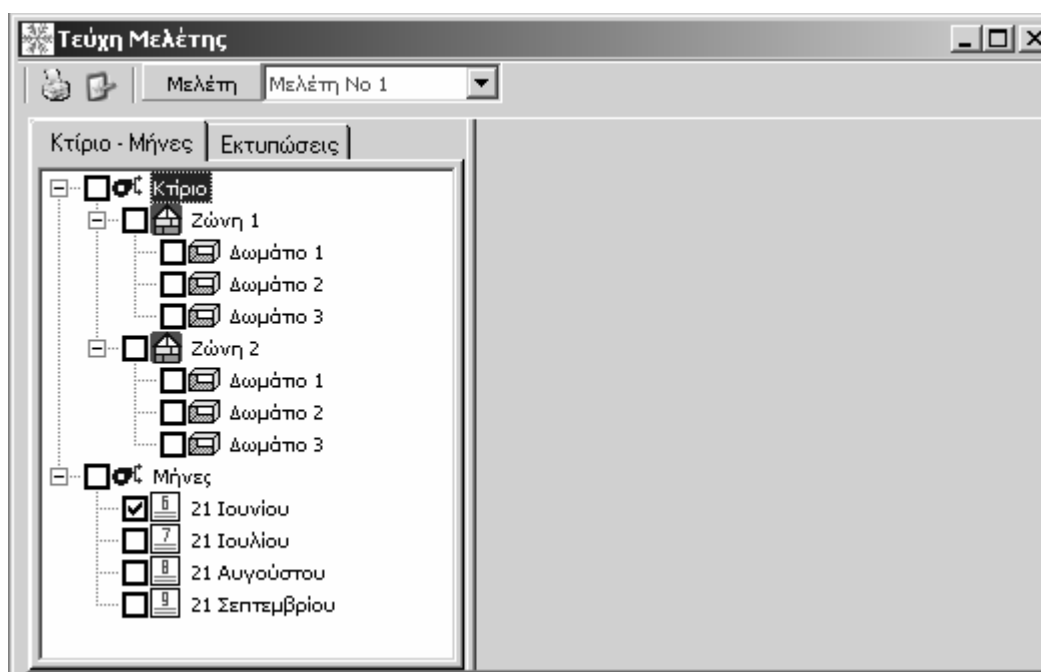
Τεύχη Μελέτης

Μελέτη | Μελέτη Νο 1

Κτίριο - Μήνες | Εκτυπώσεις

Κτίριο
Ζώνη 1
Δωμάτιο 1
Δωμάτιο 2
Δωμάτιο 3
Ζώνη 2
Δωμάτιο 1
Δωμάτιο 2
Δωμάτιο 3
Μήνες
6 21 Ιουνίου
7 21 Ιουλίου
8 21 Αυγούστου
9 21 Σεπτεμβρίου